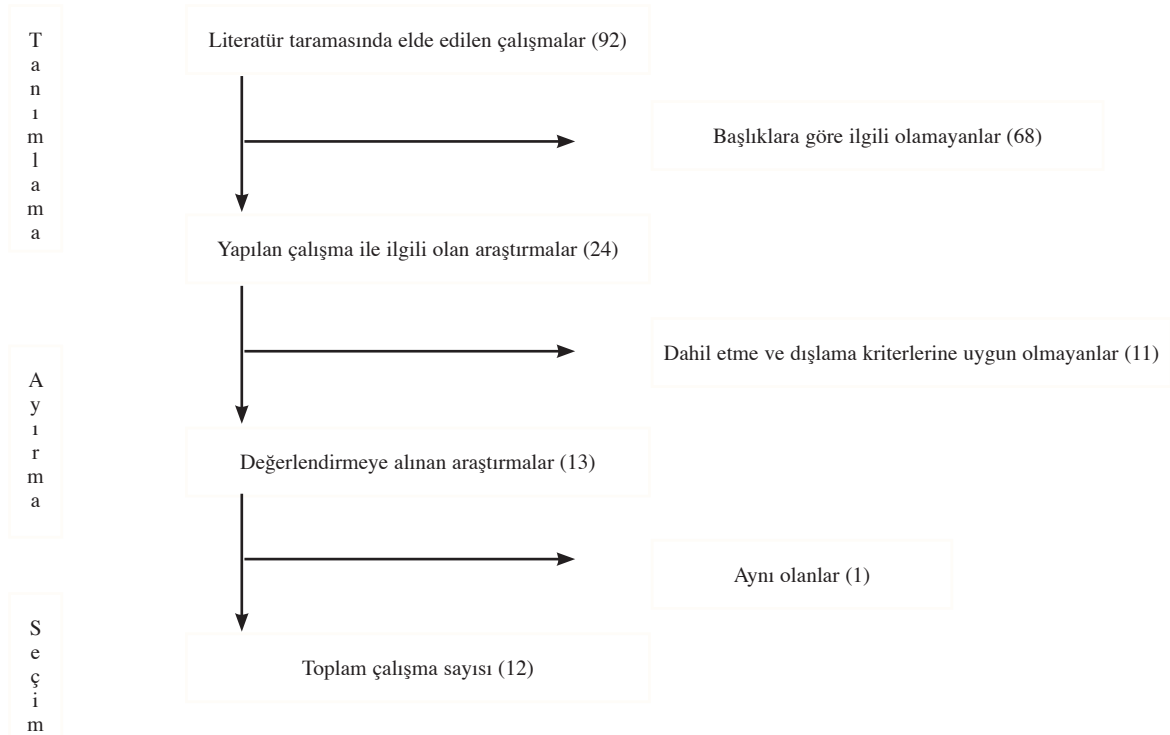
Tanımlama

Literatür taramasında elde edilen çalışmalar (92)

Başlıklara göre ilgili olamayanlar (68)

Yapılan çalışma ile ilgili olan araştırmalar (24)

Ayırma

Dahil etme ve dışlama kriterlerine uygun olmayanlar (11)

Değerlendirmeye alınan araştırmalar (13)

Aynı olanlar (1)

Seçim

Toplam çalışma sayısı (12)